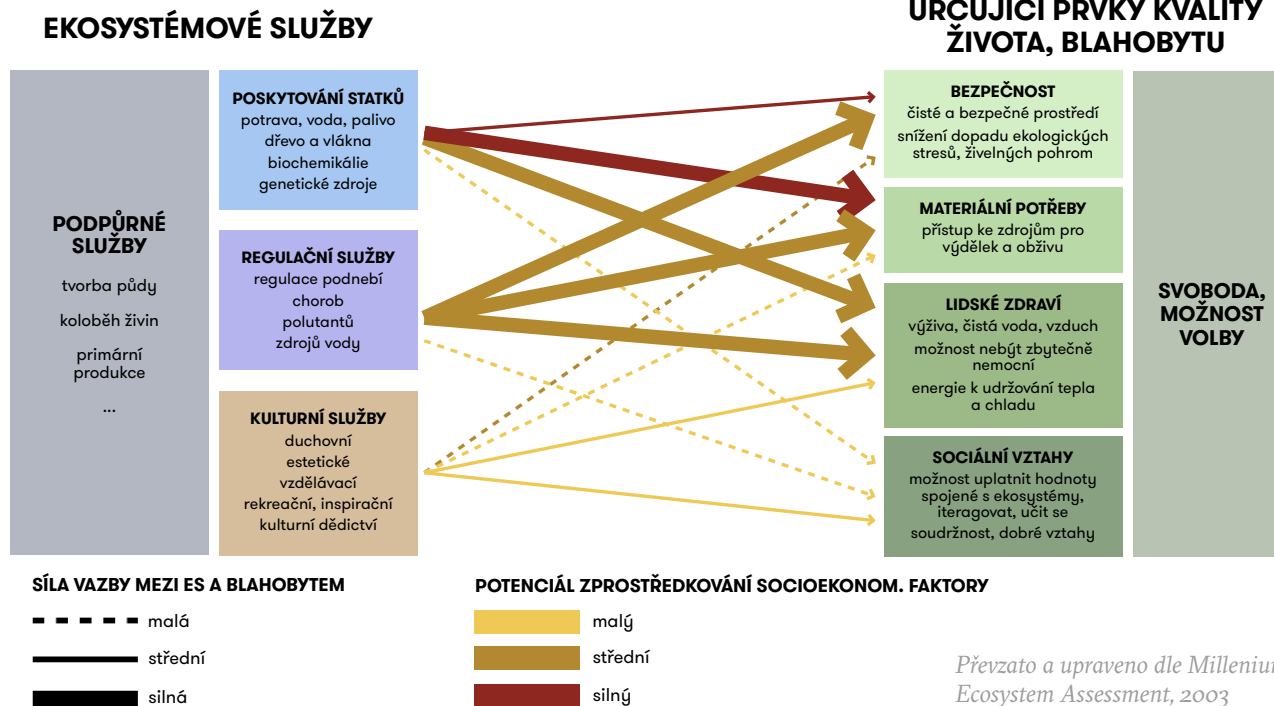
EKOSYSTÉMOVÉ SLUŽBY

URČUJÍCÍ PRVKY KVALITY ŽIVOTA, BLAHOBYTU

PODPŮRNÉ SLUŽBY
tvorba půdy
koloběh živin
primární produkce
...

POSKYTOVÁNÍ STATKŮ
potrava, voda, palivo
dřevo a vlákna
biochemikálie
genetické zdroje

REGULAČNÍ SLUŽBY
regulace podnebí
chorob
polutantů
zdrojů vody

KULTURNÍ SLUŽBY
duchovní
estetické
vzdělávací
rekreační, inspirační
kulturní dědictví

BEZPEČNOST
čisté a bezpečné prostředí
snížení dopadu ekologických stresů, živelných pohrom

MATERIÁLNÍ POTŘEBY
přístup ke zdrojům pro výdělek a obživu

LIDSKÉ ZDRAVÍ
výživa, čistá voda, vzduch
možnost nebýt zbytečně nemocní
energie k udržování tepla a chladu

SOCIÁLNÍ VZTAHY
možnost uplatnit hodnoty spojené s ekosystémy, iteragovat, učit se soudržnost, dobré vztahy

SVOBODA, MOŽNOST VOLBY

SÍLA VAZBY MEZI ES A BLAHOBYTEM
malá
střední
silná

POTENCIÁL ZPROSTŘEDKOVÁNÍ SOCIOEKONOM. FAKTORY
malý
střední
silný

Převzato a upraveno dle Milleniu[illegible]
Ecosystem Assessment, 2003